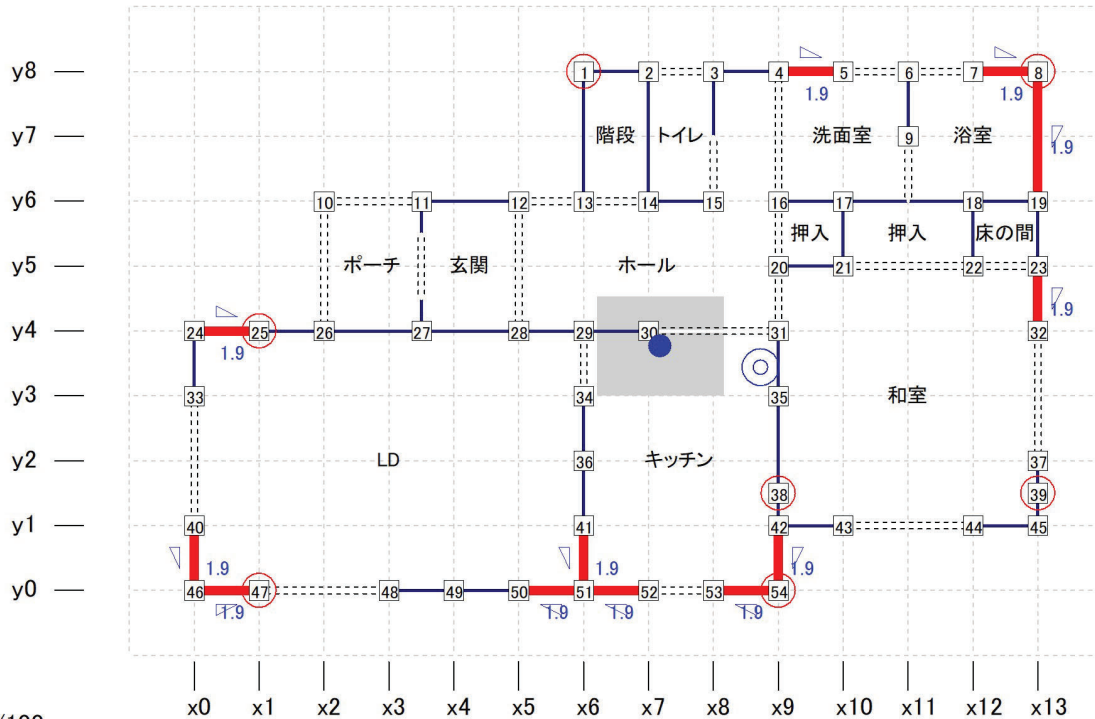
y8
y7
y6
y5
y4
y3
y2
y1
y0

1 2 3 4 5 6 7 8
1.9 1.9
階段 トイレ 洗面室 9 浴室
1.9
10 11 12 13 14 15 16 17 18 19
押入 押入 床の間
ポーチ 玄関 ホール 20 21 22 23
1.9
24 25 26 27 28 29 30 31 32
1.9
33 34 35 和室
LD 36 キッチン 37
38 39
40 41 42 43 44 45
1.9 1.9 1.9
46 47 48 49 50 51 52 53 54
1.9 1.9 1.9 1.9

x0 x1 x2 x3 x4 x5 x6 x7 x8 x9 x10 x11 x12 x13